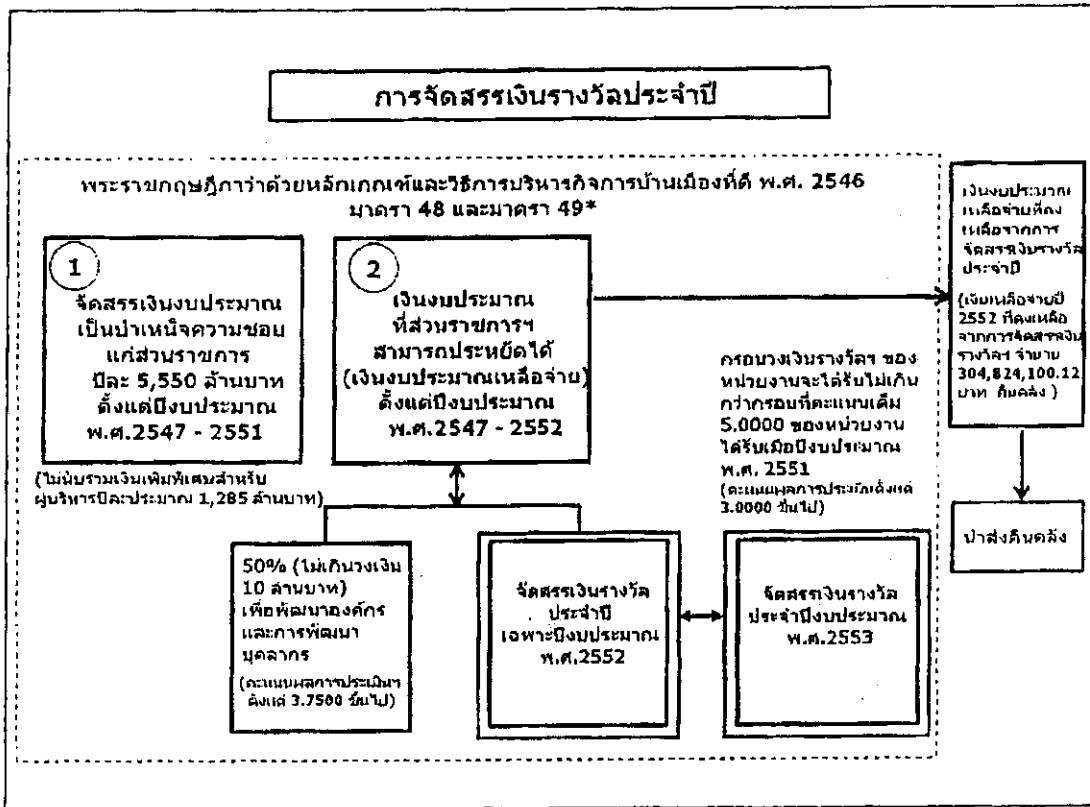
การจัดสรรเงินรางวัลประจำปี

พระราชกฤษฎีกาว่าด้วยหลักเกณฑ์และวิธีการบริหารกิจการบ้านเมืองที่ดี พ.ศ. 2546 มาตรา 48 และมาตรา 49*

1

จัดสรรเงินงบประมาณ เป็นบำเหน็จความชอบแก่ส่วนราชการ ปีละ 5,550 ล้านบาท ตั้งแต่ปีงบประมาณ พ.ศ.2547 - 2551

(ไม่นับรวมเงินเพิ่มพิเศษสำหรับผู้บริหารปีละประมาณ 1,285 ล้านบาท)

2

เงินงบประมาณ ที่ส่วนราชการฯ สามารถประหยัดได้ (เงินงบประมาณเหลือจ่าย) ตั้งแต่ปีงบประมาณ พ.ศ.2547 - 2552

กรอบวงเงินรางวัลฯ ของหน่วยงานจะได้รับไม่เกินกว่ากรอบที่คะแนนเต็ม 5.0000 ของหน่วยงานได้รับเมื่อปีงบประมาณ พ.ศ. 2551
(คะแนนผลการประเมินตั้งแต่ 3.0000 ขึ้นไป)

เงินงบประมาณเหลือจ่ายที่คงเหลือจากการจัดสรรเงินรางวัลประจำปี

(เงินเหลือจ่ายปี 2552 ที่คงเหลือจากการจัดสรรเงินรางวัลฯ จำนวน 304,824,100.12 บาท คืนคลัง )

นำส่งคืนคลัง

50% (ไม่เกินวงเงิน 10 ล้านบาท) เพื่อพัฒนาองค์กรและการพัฒนาบุคลากร
(คะแนนผลการประเมินตั้งแต่ 3.7500 ขึ้นไป)

จัดสรรเงินรางวัลประจำปี เฉพาะปีงบประมาณ พ.ศ.2552

จัดสรรเงินรางวัลประจำปีงบประมาณ พ.ศ.2553